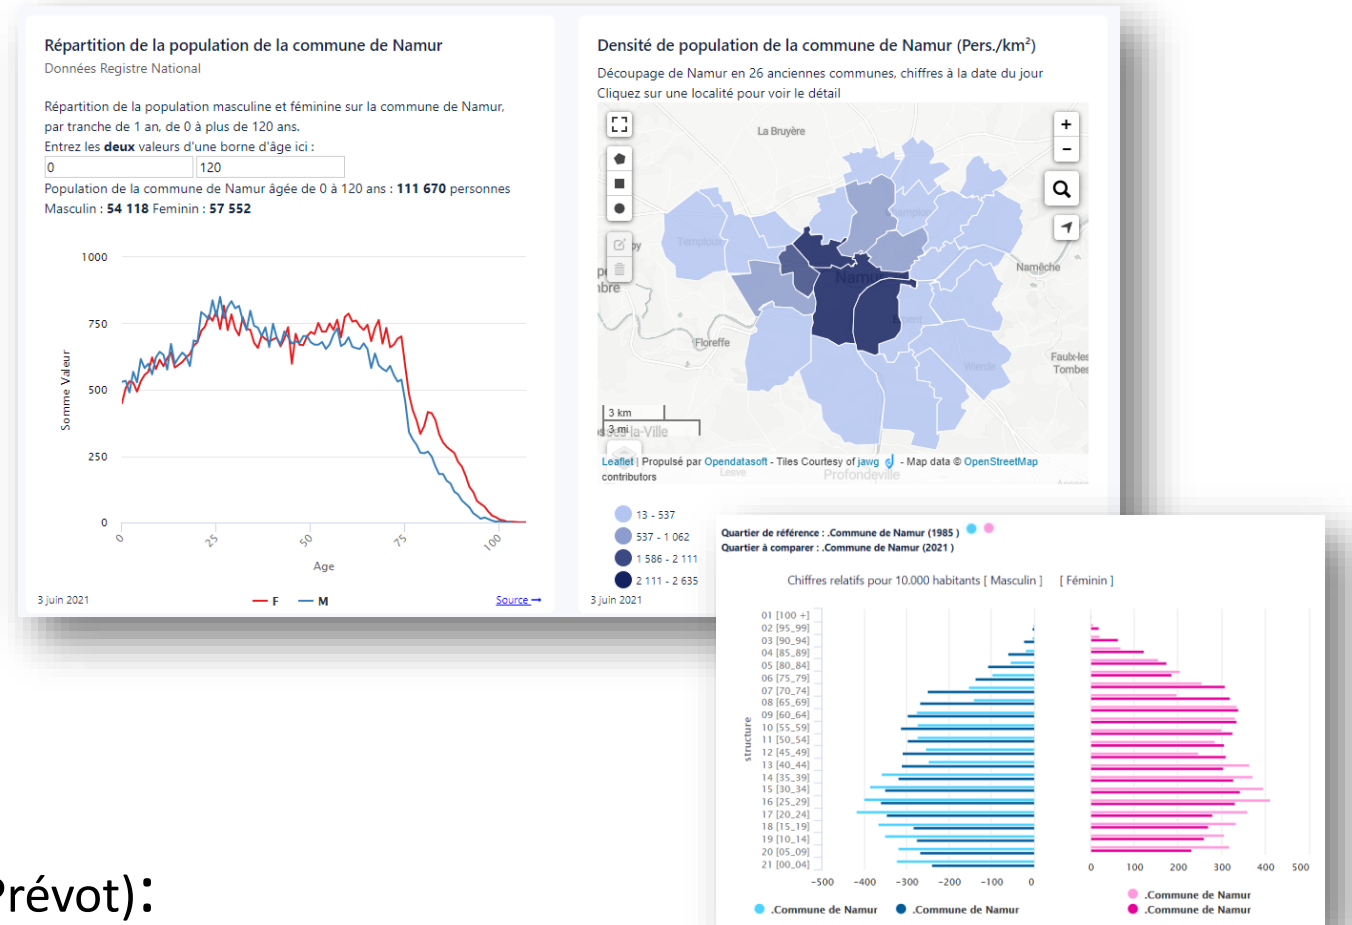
Répartition de la population de la commune de Namur
Données Registre National

Répartition de la population masculine et féminine sur la commune de Namur, par tranche de 1 an, de 0 à plus de 120 ans.
Entrez les **deux** valeurs d'une borne d'âge ici :
0
120
Population de la commune de Namur âgée de 0 à 120 ans : **111 670** personnes
Masculin : **54 118** Feminin : **57 552**

1000
750
500
250
0
Somme Valeur
0
25
50
75
100
Age
3 juin 2021
F
M
Source

Densité de population de la commune de Namur (Pers./km²)
Découpage de Namur en 26 anciennes communes, chiffres à la date du jour
Cliquez sur une localité pour voir le détail

La Bruyère
Temploux
Namur
Namêche
Floreffe
Faulx-les Tombes
Wierde
3 km
3 mi
Leaflet | Propulsé par Opendatasoft - Tiles Courtesy of jawg - Map data © OpenStreetMap contributors
Profondeville

13 - 537
537 - 1 062
1 586 - 2 111
2 111 - 2 635
3 juin 2021

Quartier de référence : .Commune de Namur (1985 )
Quartier à comparer : .Commune de Namur (2021 )
Chiffres relatifs pour 10.000 habitants [ Masculin ] [ Féminin ]
01 [100 +]
02 [95_99]
03 [90_94]
04 [85_89]
05 [80_84]
06 [75_79]
07 [70_74]
08 [65_69]
09 [60_64]
10 [55_59]
11 [50_54]
12 [45_49]
13 [40_44]
14 [35_39]
15 [30_34]
16 [25_29]
17 [20_24]
18 [15_19]
19 [10_14]
20 [05_09]
21 [00_04]
structure
-500 -400 -300 -200 -100 0
0 100 200 300 400 500
.Commune de Namur
.Commune de Namur
.Commune de Namur
.Commune de Namur

Prévot):